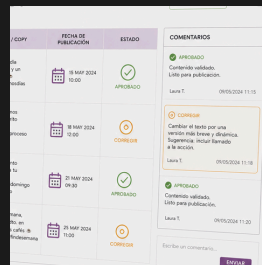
| / COPY | FECHA DE PUBLICACIÓN | ESTADO |
|---|---|---|
| y un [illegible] modias | 15 MAY 2024 10:00 | APROBADO |
| proceso | 18 MAY 2024 12:00 | CORREGIR |
| tu domingo | 21 MAY 2024 09:30 | APROBADO |
| mana, to en café. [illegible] | 23 MAY 2024 11:00 | CORREGIR |

COMENTARIOS

APROBADO
Contenido validado. Listo para publicación.
Laura T. 09/05/2024 11:15

CORREGIR
Cambiar el texto por una versión más breve y dinámica. Sugerencia: incluir llamado a la acción.
Laura T. 09/05/2024 11:18

APROBADO
Contenido validado. Listo para publicación.
Laura T. 09/05/2024 11:20

Escribe un comentario...

ENVIAR